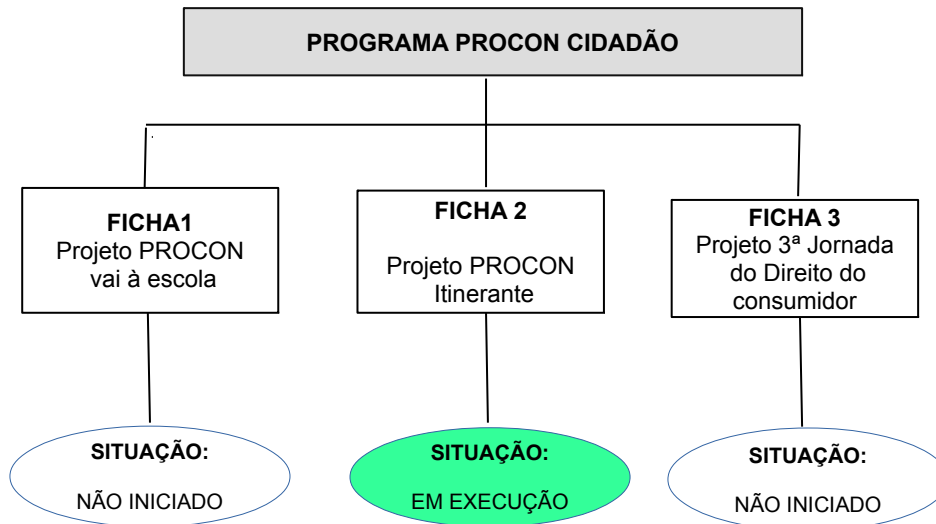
PROGRAMA PROCON CIDADÃO

FICHA1
Projeto PROCON vai à escola

FICHA 2
Projeto PROCON Itinerante

FICHA 3
Projeto 3ª Jornada do Direito do consumidor

SITUAÇÃO:
NÃO INICIADO

SITUAÇÃO:
EM EXECUÇÃO

SITUAÇÃO:
NÃO INICIADO